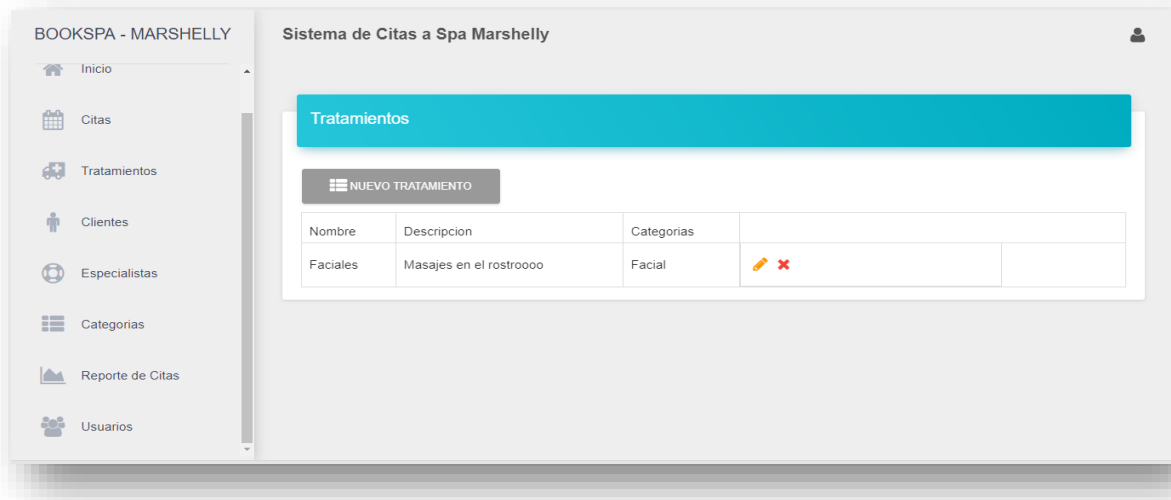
BOOKSPA - MARSHELLY

Inicio

Citas

Tratamientos

Clientes

Especialistas

Categorias

Reporte de Citas

Usuarios

Sistema de Citas a Spa Marshelly

Tratamientos

NUEVO TRATAMIENTO

| Nombre | Descripcion | Categorias | | |
|---|---|---|---|---|
| Faciales | Masajes en el rostroooo | Facial | | |